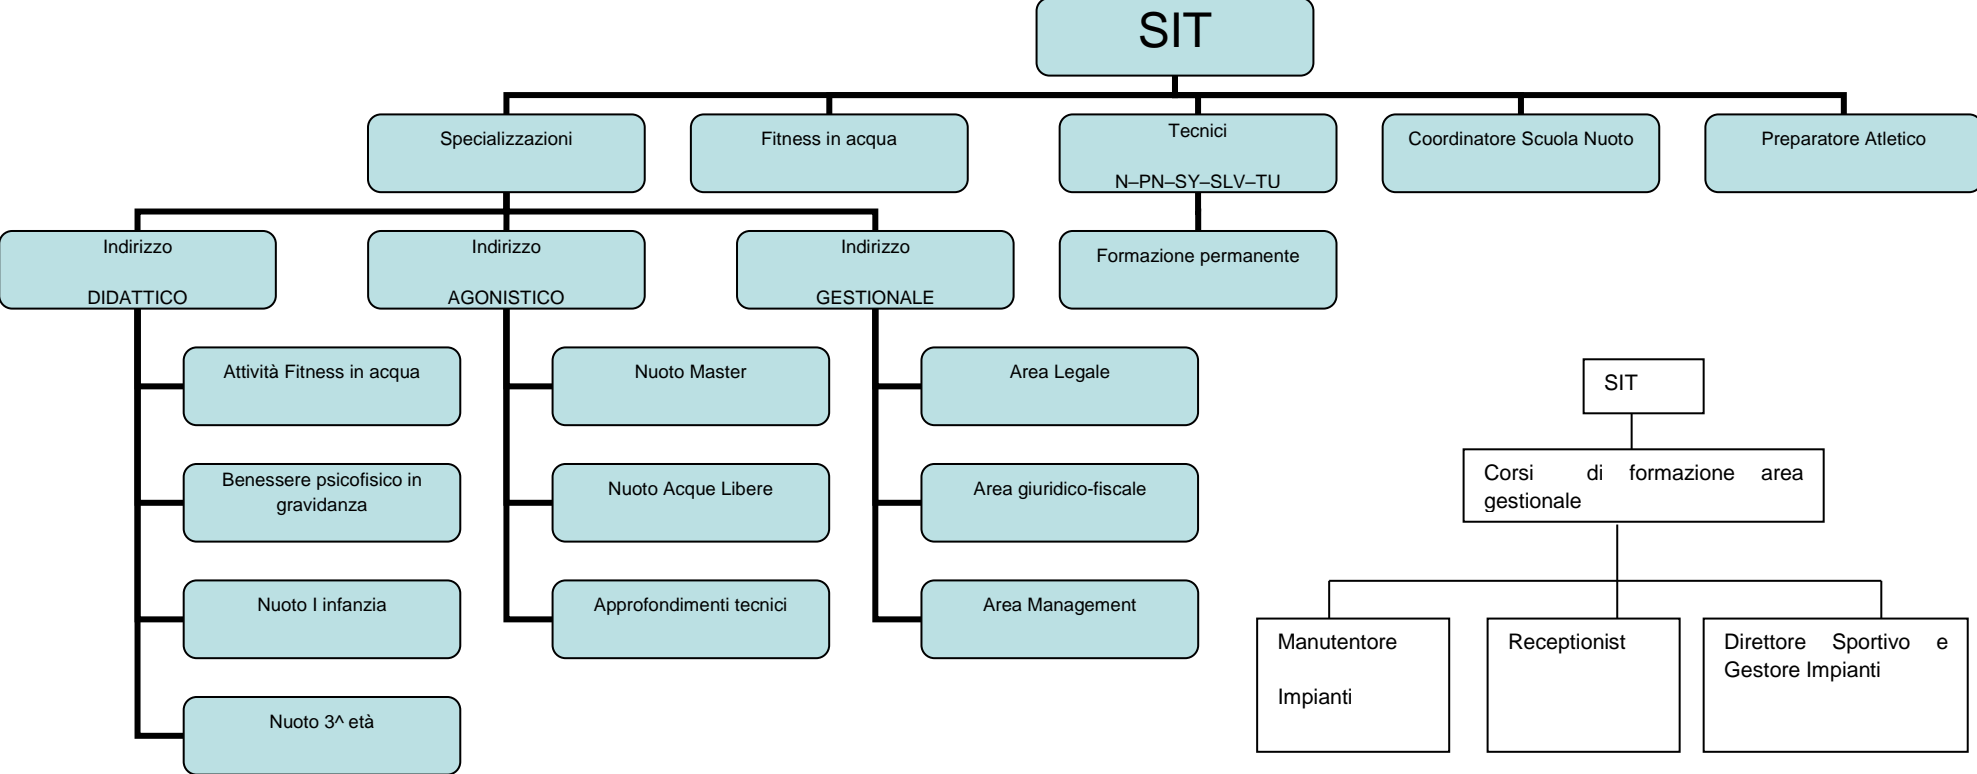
SIT

Specializzazioni

Fitness in acqua

Tecnici

N–PN–SY–SLV–TU

Coordinatore Scuola Nuoto

Preparatore Atletico

Indirizzo

DIDATTICO

Indirizzo

AGONISTICO

Indirizzo

GESTIONALE

Formazione permanente

Attività Fitness in acqua

Benessere psicofisico in gravidanza

Nuoto I infanzia

Nuoto 3^ età

Nuoto Master

Nuoto Acque Libere

Approfondimenti tecnici

Area Legale

Area giuridico-fiscale

Area Management

SIT

Corsi di formazione area gestionale

Manutentore

Impianti

Receptionist

Direttore Sportivo e Gestore Impianti